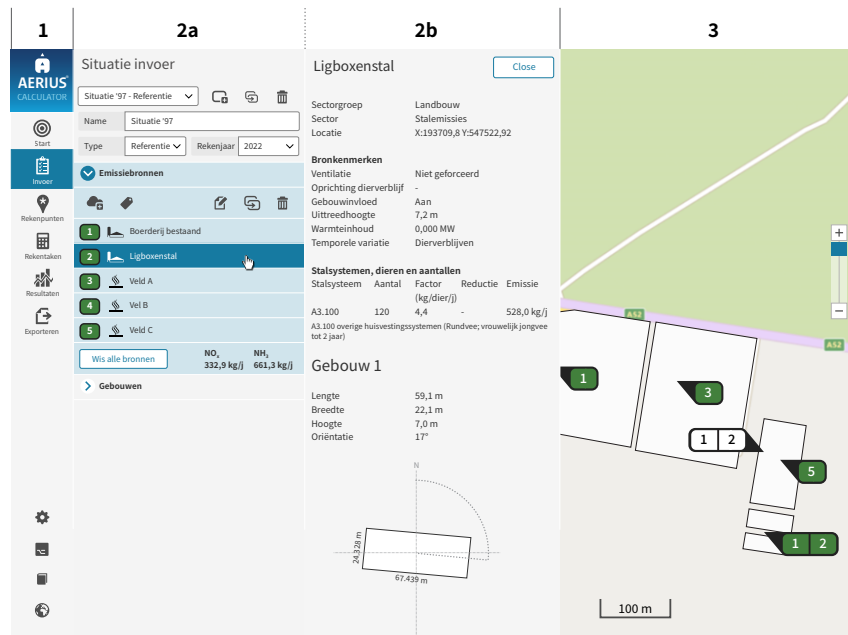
1

2a

2b

3

AERIUS CALCULATOR

Start

Invoer

Rekenpunten

Rekentaken

Resultaten

Exporteren

Situatie invoer

Situatie '97 - Referentie

Name Situatie '97

Type Referentie

Rekenjaar 2022

Emissiebronnen

1 Boerderij bestaand

2 Ligboxenstal

3 Veld A

4 Vel B

5 Veld C

Wis alle bronnen

$NO_x$ 332,9 kg/j

$NH_3$ 661,3 kg/j

Gebouwen

Ligboxenstal

Close

| | |
|---|---|
| Sectorgroep | Landbouw |
| Sector | Stalemissies |
| Locatie | X:193709,8 Y:547522,92 |

Bronkenmerken

| | |
|---|---|
| Ventilatie | Niet geforceerd |
| Oprichting dierverblijf | - |
| Gebouwinvloed | Aan |
| Uittreedhoogte | 7,2 m |
| Warmteinhoud | 0,000 MW |
| Temporele variatie | Dierverblijven |

Stalsystemen, dieren en aantallen

| Stalsysteem | Aantal | Factor (kg/dier/j) | Reductie | Emissie |
|---|---|---|---|---|
| A3.100 | 120 | 4,4 | - | 528,0 kg/j |

A3.100 overige huisvestingssystemen (Rundvee; vrouwelijk jongvee tot 2 jaar)

Gebouw 1

| | |
|---|---|
| Lengte | 59,1 m |
| Breedte | 22,1 m |
| Hoogte | 7,0 m |
| Oriëntatie | 17° |

N

24.328 m

67.439 m

A52

A52

+

−

1

3

1 2

5

1 2

100 m